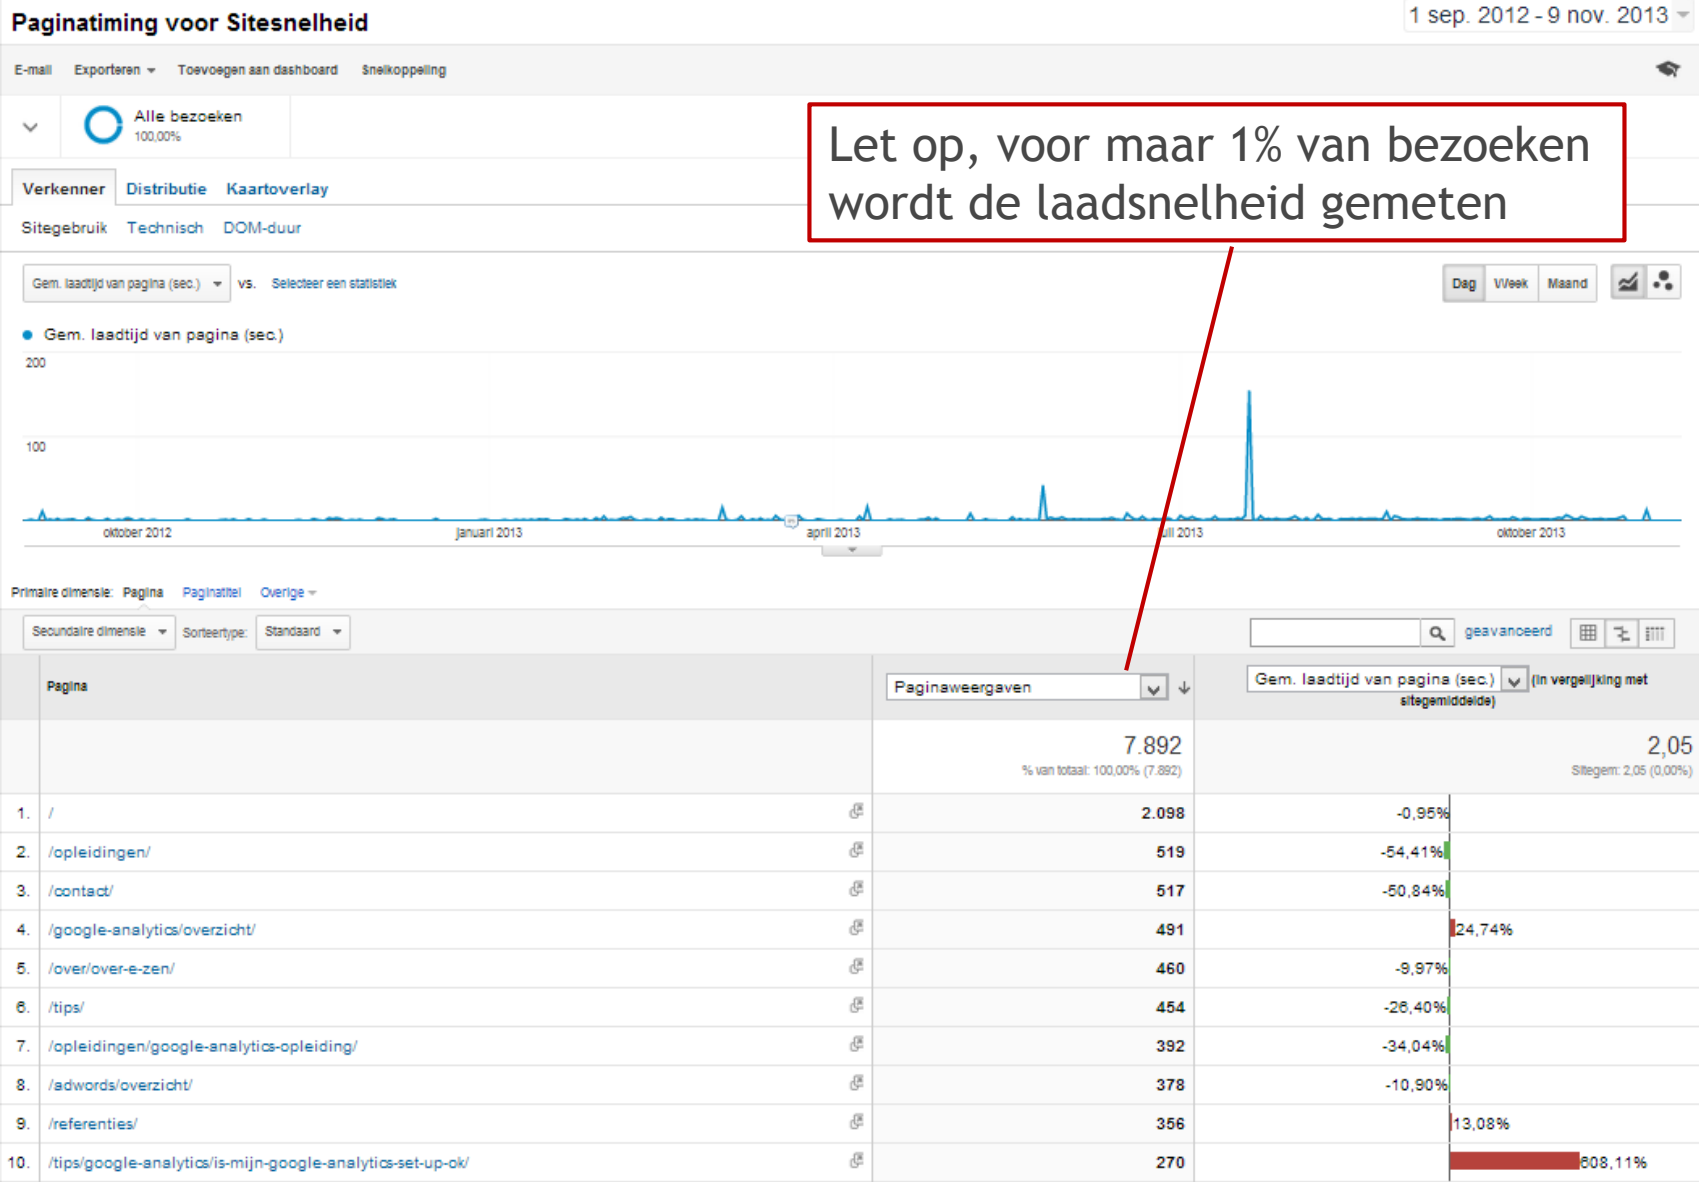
Paginatiming voor Sitesnelheid

1 sep. 2012 - 9 nov. 2013

E-mail Exporteren Toevoegen aan dashboard Snelkoppeling

Alle bezoeken
100,00%

Let op, voor maar 1% van bezoeken wordt de laadsnelheid gemeten

Verkenner Distributie Kaartoverlay

Sitegebruik Technisch DOM-duur

Gem. laadtijd van pagina (sec.) vs. Selecteer een statistiek

Dag Week Maand

Gem. laadtijd van pagina (sec.)

200

100

oktober 2012 januari 2013 april 2013 juli 2013 oktober 2013

Primaire dimensie: Pagina Paginatitel Overige

Secundaire dimensie Sorteertype: Standaard

geavanceerd

| | Pagina | Paginaweergaven | Gem. laadtijd van pagina (sec.) (in vergelijking met sitegemiddelde) |
|---|---|---|---|
| | | 7.892 % van totaal: 100,00% (7.892) | 2,05 Sitegem: 2,05 (0,00%) |
| 1. | / | 2.098 | -0,95% |
| 2. | /opleidingen/ | 519 | -54,41% |
| 3. | /contact/ | 517 | -50,84% |
| 4. | /google-analytics/overzicht/ | 491 | 24,74% |
| 5. | /over/over-e-zen/ | 460 | -9,97% |
| 6. | /tips/ | 454 | -26,40% |
| 7. | /opleidingen/google-analytics-opleiding/ | 392 | -34,04% |
| 8. | /adwords/overzicht/ | 378 | -10,90% |
| 9. | /referenties/ | 356 | 13,08% |
| 10. | /tips/google-analytics/is-mijn-google-analytics-set-up-ok/ | 270 | 608,11% |